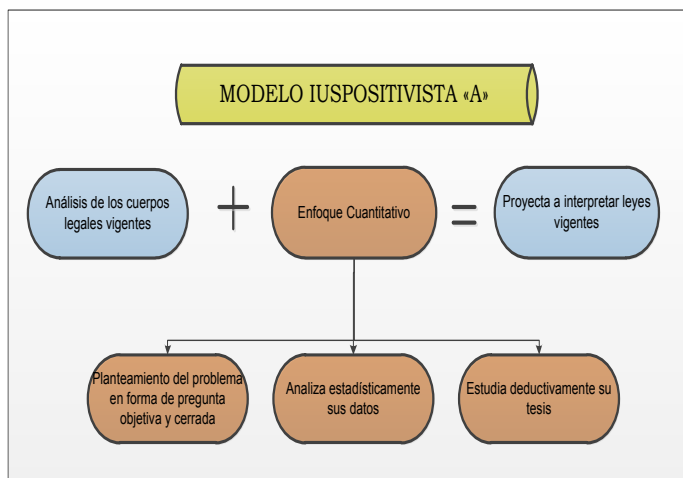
MODELO IUSPOSITIVISTA «A»

Análisis de los cuerpos legales vigentes

+

Enfoque Cuantitativo

=

Proyecta a interpretar leyes vigentes

Planteamiento del problema en forma de pregunta objetiva y cerrada

Analiza estadísticamente sus datos

Estudia deductivamente su tesis